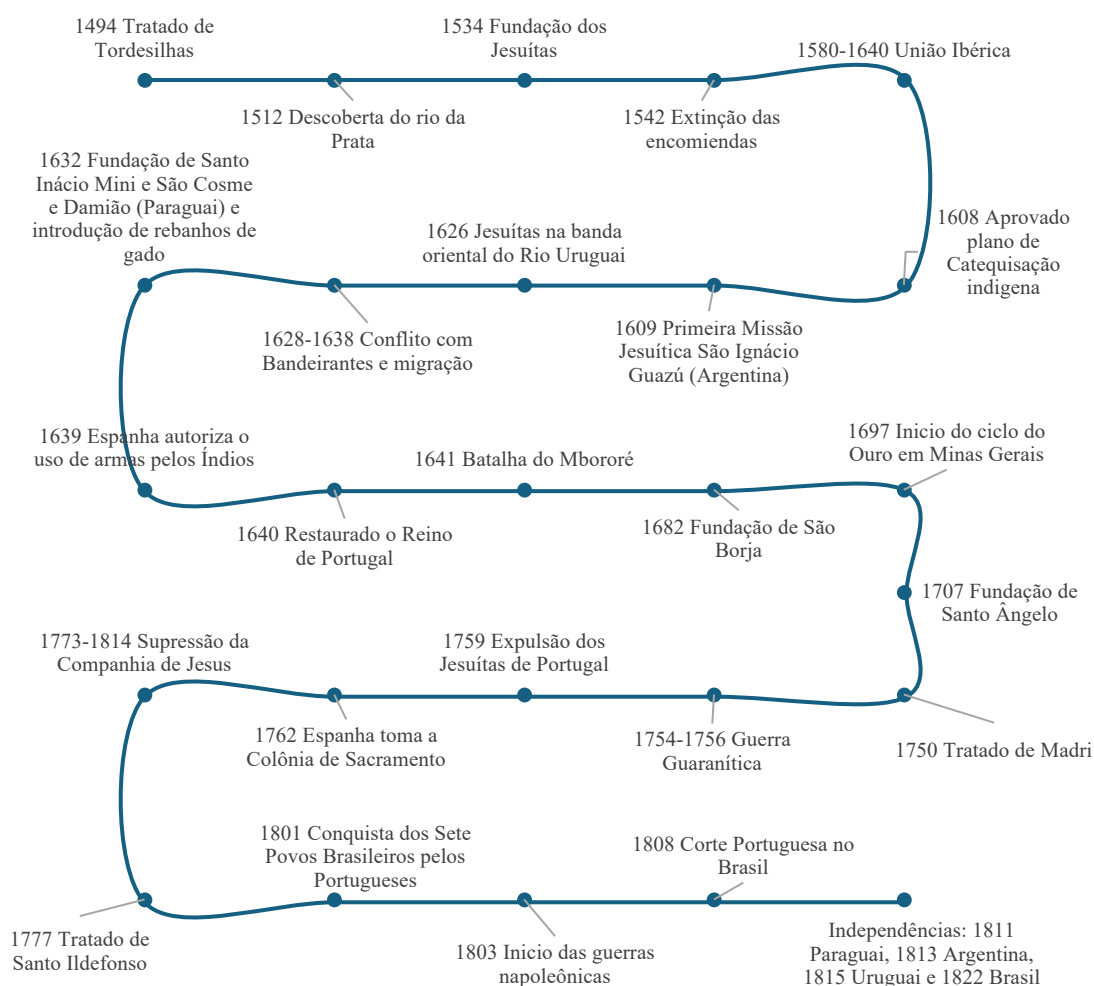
1494 Tratado de Tordesilhas

1534 Fundação dos Jesuítas

1580-1640 União Ibérica

1512 Descoberta do rio da Prata

1542 Extinção das encomiendas

1632 Fundação de Santo Inácio Mini e São Cosme e Damião (Paraguai) e introdução de rebanhos de gado

1626 Jesuítas na banda oriental do Rio Uruguai

1608 Aprovado plano de Catequisação indigena

1628-1638 Conflito com Bandeirantes e migração

1609 Primeira Missão Jesuítica São Ignácio Guazú (Argentina)

1639 Espanha autoriza o uso de armas pelos Índios

1641 Batalha do Mbororé

1697 Inicio do ciclo do Ouro em Minas Gerais

1640 Restaurado o Reino de Portugal

1682 Fundação de São Borja

1707 Fundação de Santo Ângelo

1773-1814 Supressão da Companhia de Jesus

1759 Expulsão dos Jesuítas de Portugal

1762 Espanha toma a Colônia de Sacramento

1754-1756 Guerra Guaranítica

1750 Tratado de Madri

1801 Conquista dos Sete Povos Brasileiros pelos Portugueses

1808 Corte Portuguesa no Brasil

1777 Tratado de Santo Ildefonso

1803 Inicio das guerras napoleônicas

Independências: 1811 Paraguai, 1813 Argentina, 1815 Uruguai e 1822 Brasil